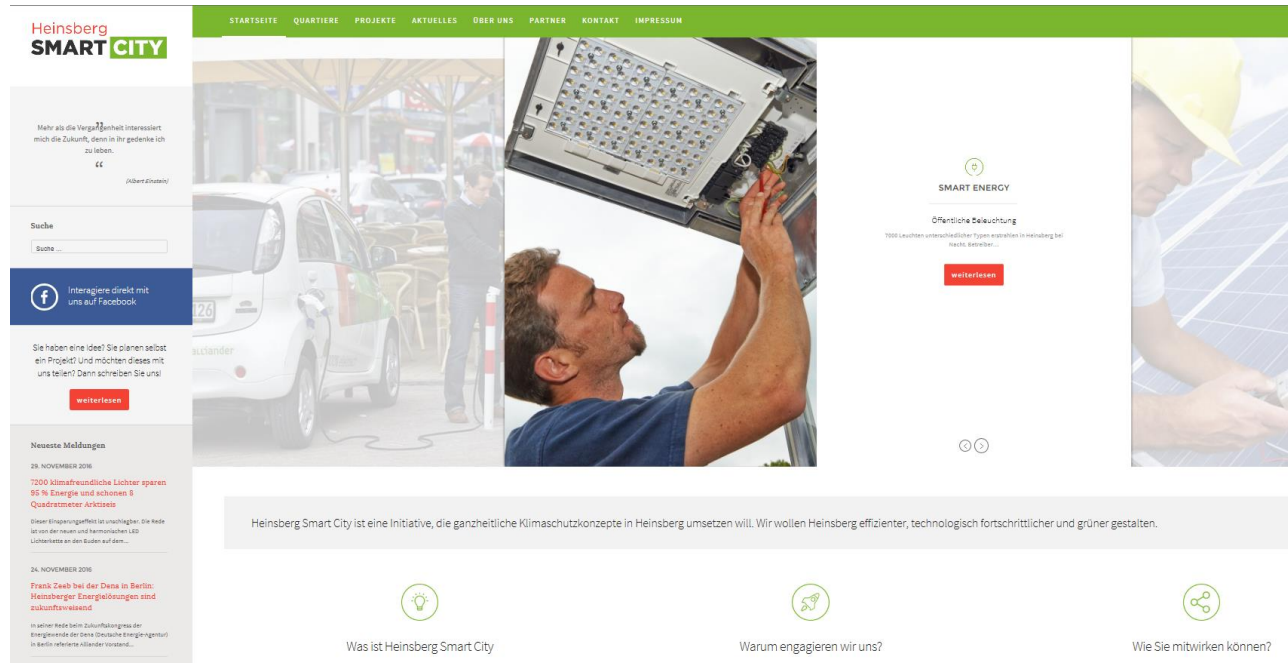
Heinsberg
SMART CITY

STARTSEITE QUARTIERE PROJEKTE AKTUELLES ÜBER UNS PARTNER KONTAKT IMPRESSUM

"
Mehr als die Vergangenheit interessiert mich die Zukunft, denn in ihr gedenke ich zu leben.
"
(Albert Einstein)

Suche

Suche ...

Interagiere direkt mit uns auf Facebook

Sie haben eine Idee? Sie planen selbst ein Projekt? Und möchten dieses mit uns teilen? Dann schreiben Sie uns!

weiterlesen

Neueste Meldungen

29. NOVEMBER 2016

7200 klimafreundliche Lichter sparen 95 % Energie und schonen 5 Quadratmeter Arktiseis

Dieser Einsparungseffekt ist unschlagbar. Die Rede ist von der neuen und harmonischen LED Lichterkette an den Buden auf dem...

24. NOVEMBER 2016

Frank Zeeb bei der Dena in Berlin: Heinsberger Energielösungen sind zukunftsweisend

In seiner Rede beim Zukunftskongress der Energiewende der Dena (Deutsche Energie-Agentur) in Berlin referierte Allander Vorstand...

SMART ENERGY

Öffentliche Beleuchtung

7000 Leuchten unterschiedlicher Typen erstrahlen in Heinsberg bei Nacht. Betreiber...

weiterlesen

Heinsberg Smart City ist eine Initiative, die ganzheitliche Klimaschutzkonzepte in Heinsberg umsetzen will. Wir wollen Heinsberg effizienter, technologisch fortschrittlicher und grüner gestalten.

Was ist Heinsberg Smart City

Warum engagieren wir uns?

Wie Sie mitwirken können?